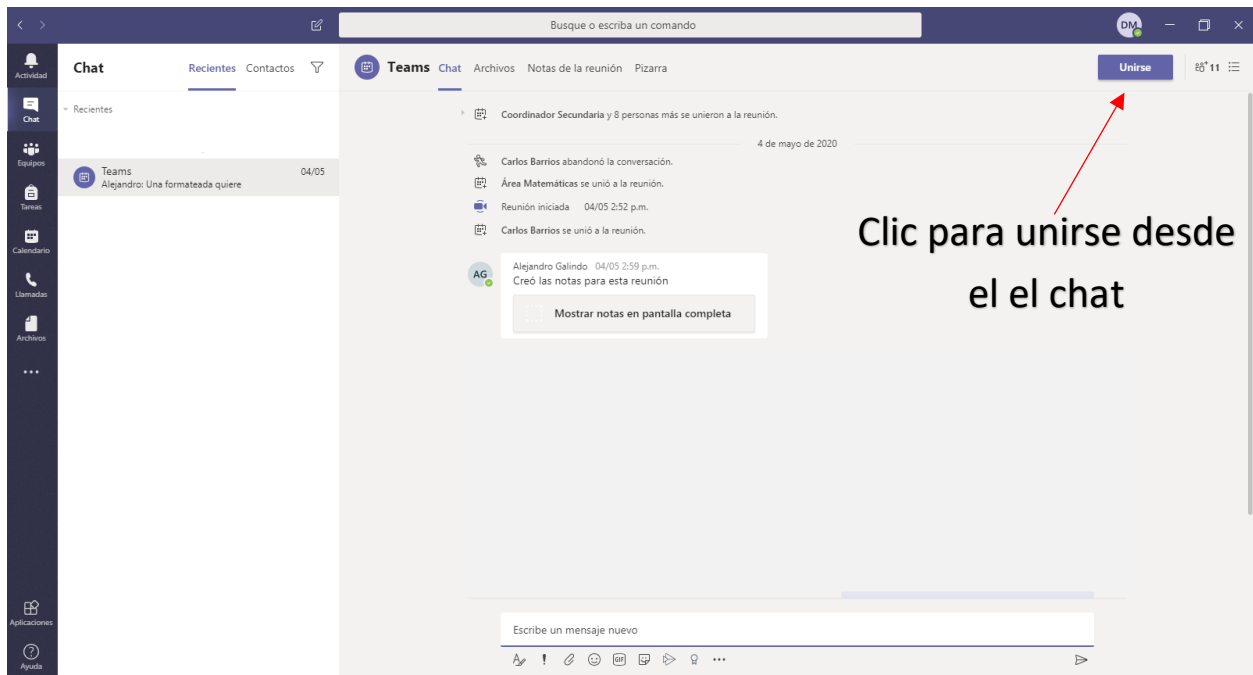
Busque o escriba un comando

DM

Actividad

Chat

Equipos

Tareas

Calendario

Llamadas

Archivos

...

Aplicaciones

Ayuda

Chat Recientes Contactos

Recientes

Teams 04/05
Alejandro: Una formateada quiere

Teams Chat Archivos Notas de la reunión Pizarra

Unirse

11

Coordinador Secundaria y 8 personas más se unieron a la reunión.

4 de mayo de 2020

Carlos Barrios abandonó la conversación.

Área Matemáticas se unió a la reunión.

Reunión iniciada 04/05 2:52 p.m.

Carlos Barrios se unió a la reunión.

AG

Alejandro Galindo 04/05 2:59 p.m.
Creó las notas para esta reunión

Mostrar notas en pantalla completa

Clic para unirse desde el el chat

Escribe un mensaje nuevo